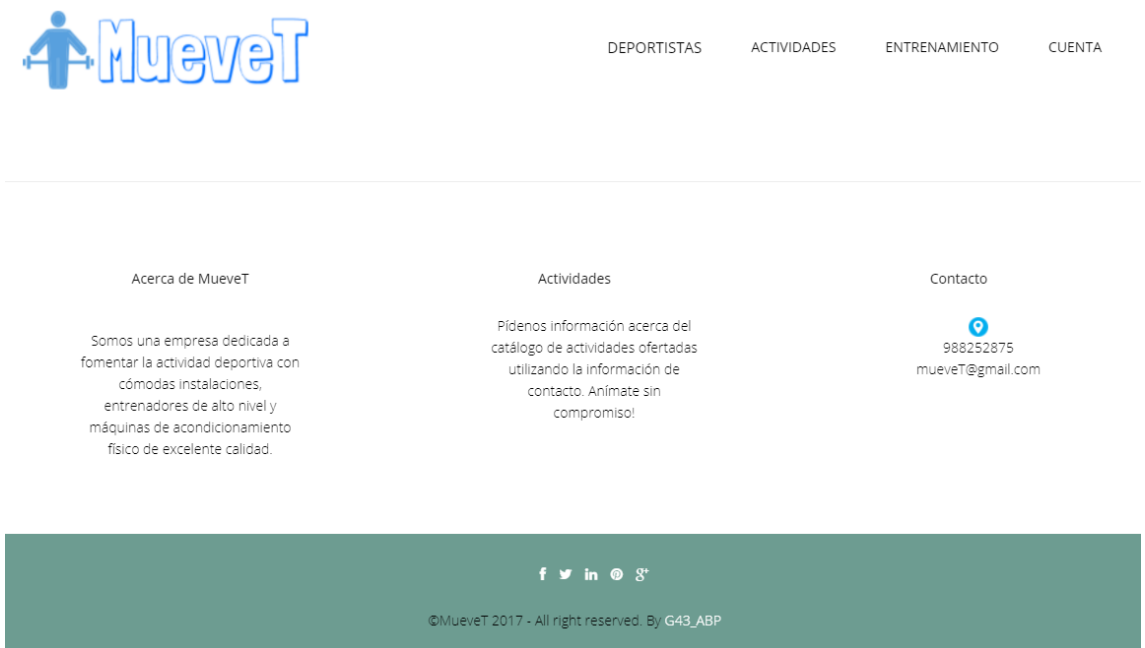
MueveT

DEPORTISTAS ACTIVIDADES ENTRENAMIENTO CUENTA

Acerca de MueveT

Somos una empresa dedicada a fomentar la actividad deportiva con cómodas instalaciones, entrenadores de alto nivel y máquinas de acondicionamiento físico de excelente calidad.

Actividades

Pídenos información acerca del catálogo de actividades ofertadas utilizando la información de contacto. Anímate sin compromiso!

Contacto

988252875
mueveT@gmail.com

©MueveT 2017 - All right reserved. By G43_ABP